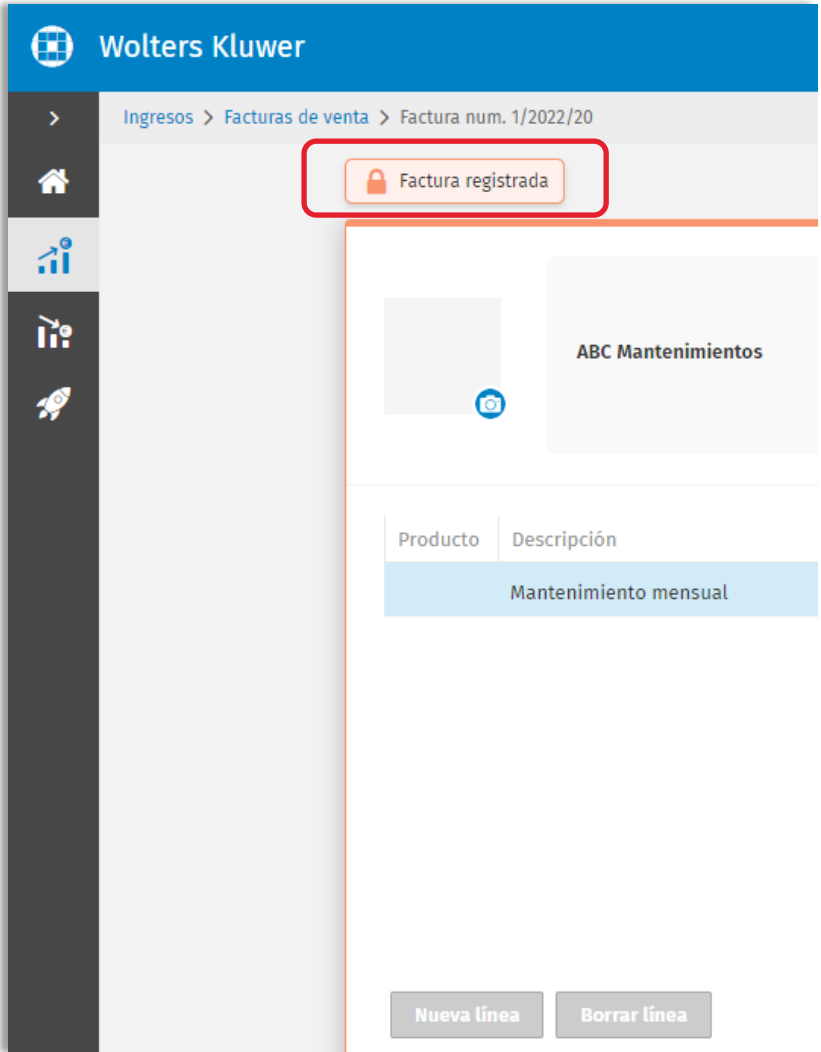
Wolters Kluwer

Ingresos > Facturas de venta > Factura num. 1/2022/20

Factura registrada

ABC Mantenimientos

| Producto | Descripción |
|---|---|
| | Mantenimiento mensual |

Nueva línea
Borrar línea